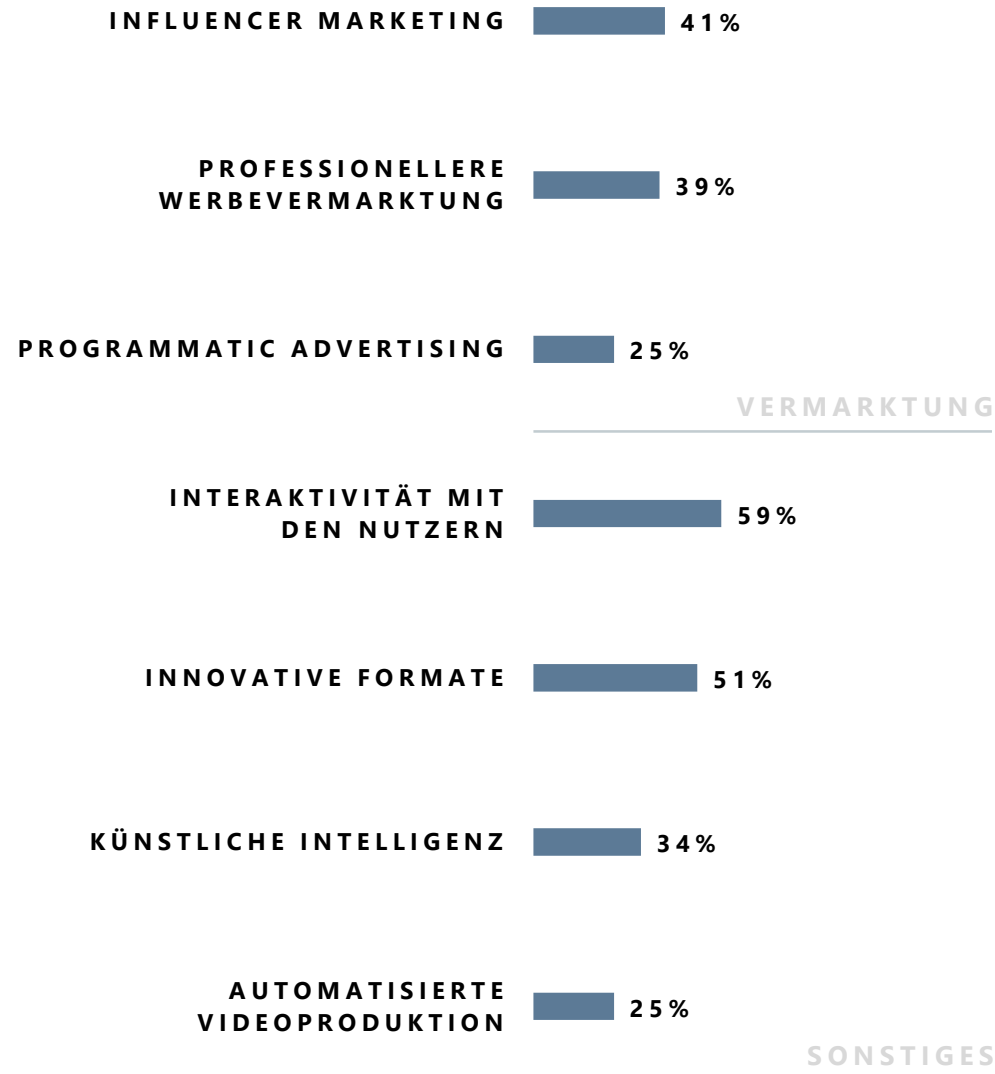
INFLUENCER MARKETING 41%

PROFESSIONELLERE WERBEVERMARKTUNG 39%

PROGRAMMATIC ADVERTISING 25%

VERMARKTUNG

INTERAKTIVITÄT MIT DEN NUTZERN 59%

INNOVATIVE FORMATE 51%

KÜNSTLICHE INTELLIGENZ 34%

AUTOMATISIERTE VIDEOPRODUKTION 25%

SONSTIGES